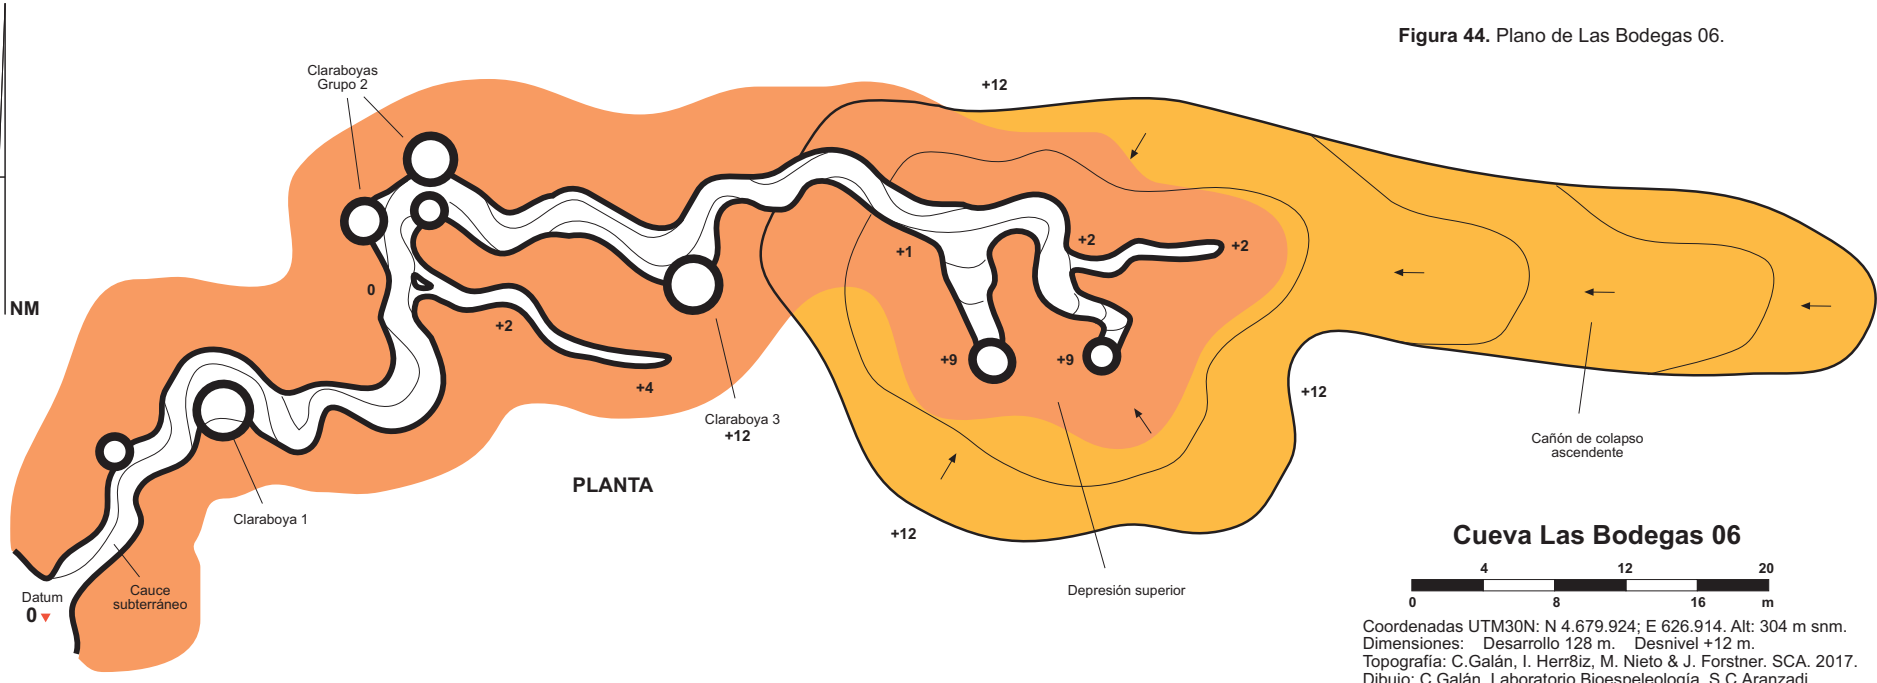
Figura 44. Plano de Las Bodegas 06.

Claraboyas Grupo 2

+12

NM

0

+2

+2

+1

+2

+4

+9

+9

+12

Claraboya 3
+12

Cañón de colapso ascendente

PLANTA

Claraboya 1

+12

Cueva Las Bodegas 06

Datum
0

Cauce subterráneo

Depresión superior

4 12 20
0 8 16 m

Coordenadas UTM30N: N 4.679.924; E 626.914. Alt: 304 m snm.
Dimensiones: Desarrollo 128 m. Desnivel +12 m.
Topografía: C.Galán, I. Herr8iz, M. Nieto & J. Forstner. SCA. 2017.
Dibujo: C.Galán. Laboratorio Bioespeleología. S.C.Aranzadi.